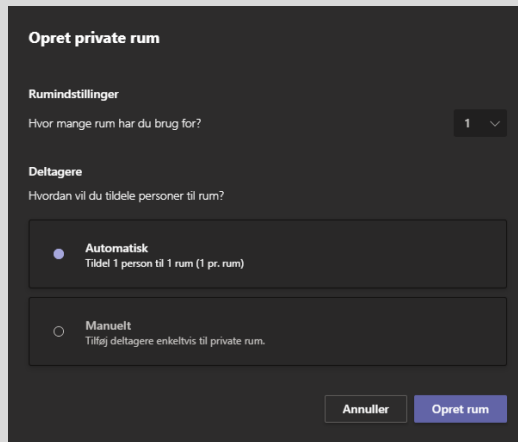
Opret private rum

Rumindstillinger

Hvor mange rum har du brug for?

1

Deltagere

Hvordan vil du tildele personer til rum?

Automatisk
Tildel 1 person til 1 rum (1 pr. rum)

Manuelt
Tilføj deltagere enkeltvis til private rum.

Annuller

Opret rum